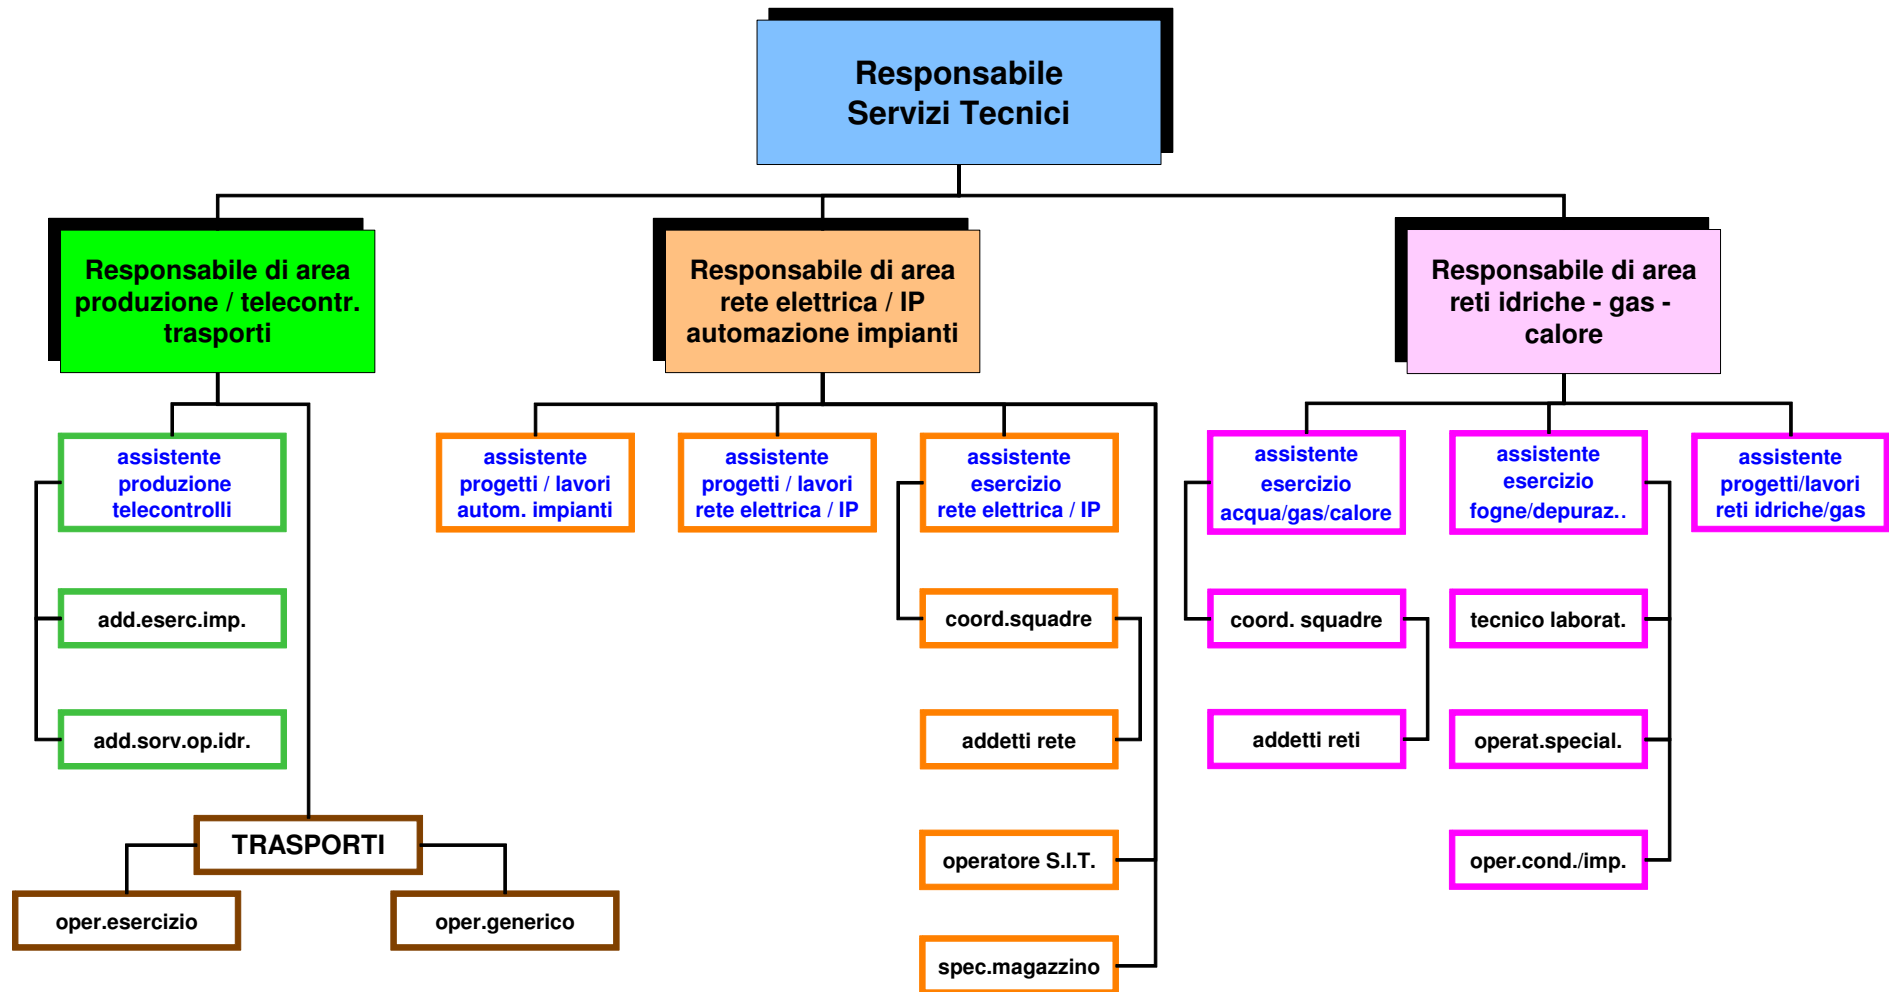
Responsabile
Servizi Tecnici

Responsabile di area
produzione / telecontr.
trasporti

assistente
produzione
telecontrolli

add.eserc.imp.

add.sorv.op.idr.

TRASPORTI

oper.esercizio

oper.generico

Responsabile di area
rete elettrica / IP
automazione impianti

assistente
progetti / lavori
autom. impianti

assistente
progetti / lavori
rete elettrica / IP

assistente
esercizio
rete elettrica / IP

coord.squadre

addetti rete

operatore S.I.T.

spec.magazzino

Responsabile di area
reti idriche - gas -
calore

assistente
esercizio
acqua/gas/calore

coord. squadre

addetti reti

assistente
esercizio
fogne/depuraz..

tecnico laborat.

operat.special.

oper.cond./imp.

assistente
progetti/lavori
reti idriche/gas